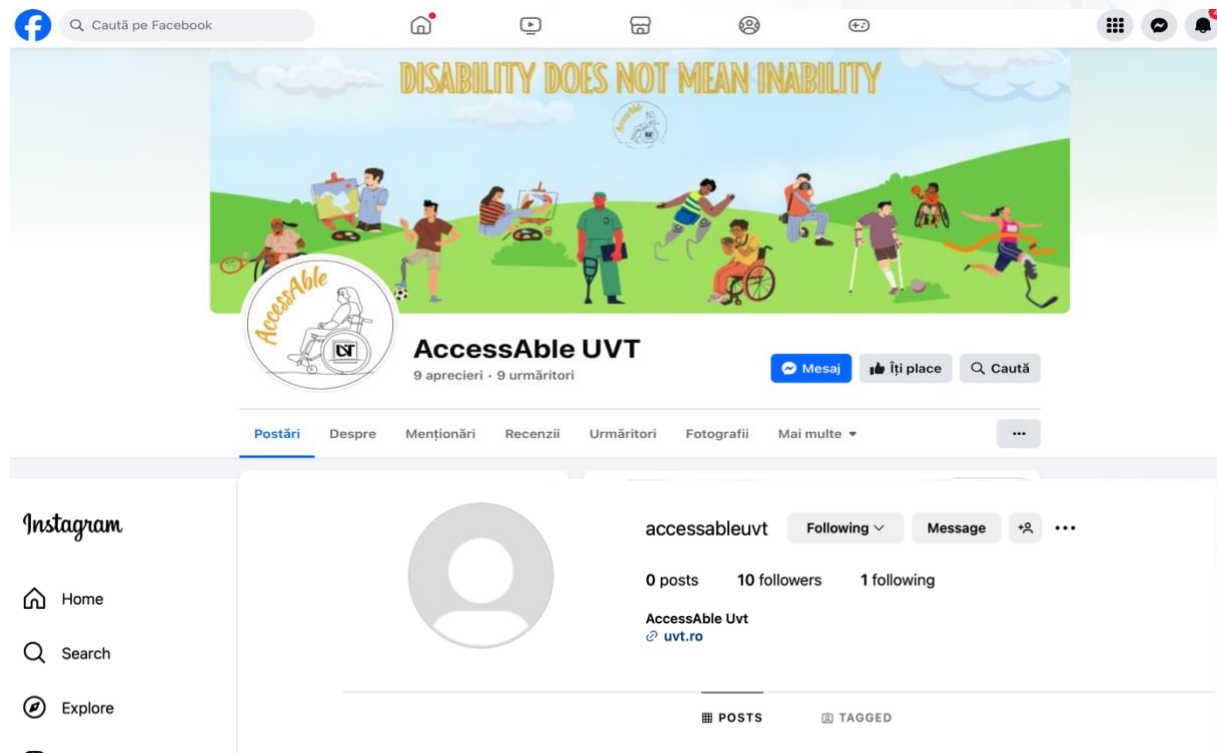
Caută pe Facebook

DISABILITY DOES NOT MEAN INABILITY

AccessAble

AccessAble UVT
9 aprecieri · 9 urmăritori

Mesaj
Îți place
Caută

Postări Despre Menționări Recenzii Urmăritori Fotografii Mai multe
...

Instagram

Home
Search
Explore

accessableuvt Following Message
0 posts 10 followers 1 following
AccessAble Uvt
uvt.ro

POSTS TAGGED